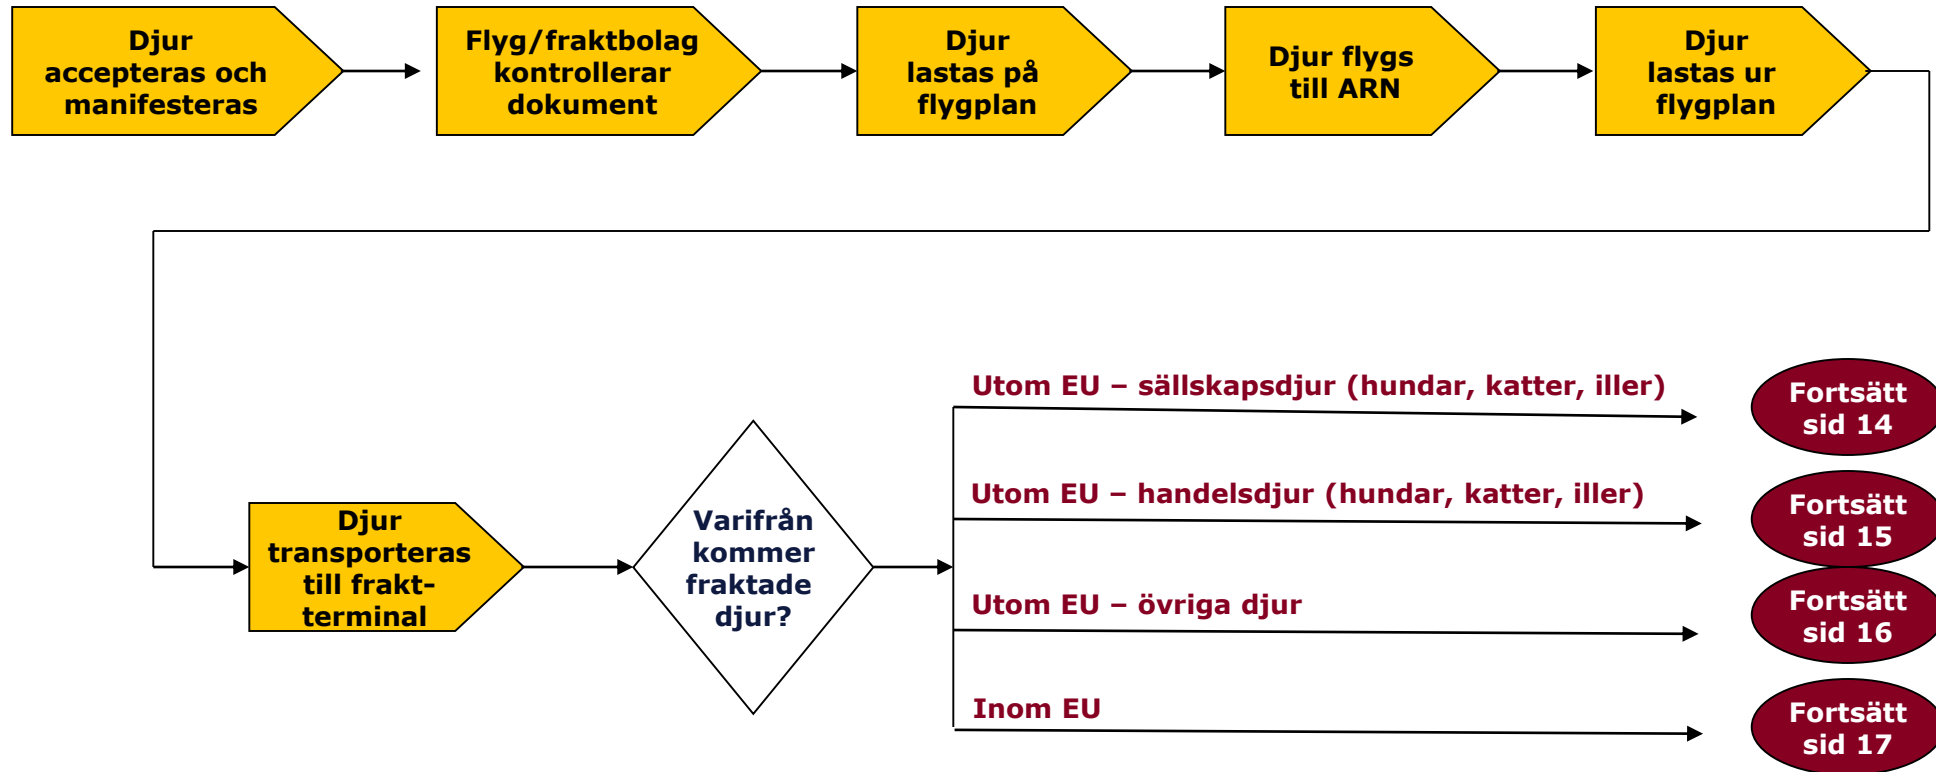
Djur accepteras och manifesteras

Flyg/fraktbolag kontrollerar dokument

Djur lastas på flygplan

Djur flygs till ARN

Djur lastas ur flygplan

Djur transporteras till frakt-terminal

Varifrån kommer fraktade djur?

Utom EU – sällskapsdjur (hundar, katter, iller)

Fortsätt sid 14

Utom EU – handelsdjur (hundar, katter, iller)

Fortsätt sid 15

Utom EU – övriga djur

Fortsätt sid 16

Inom EU

Fortsätt sid 17